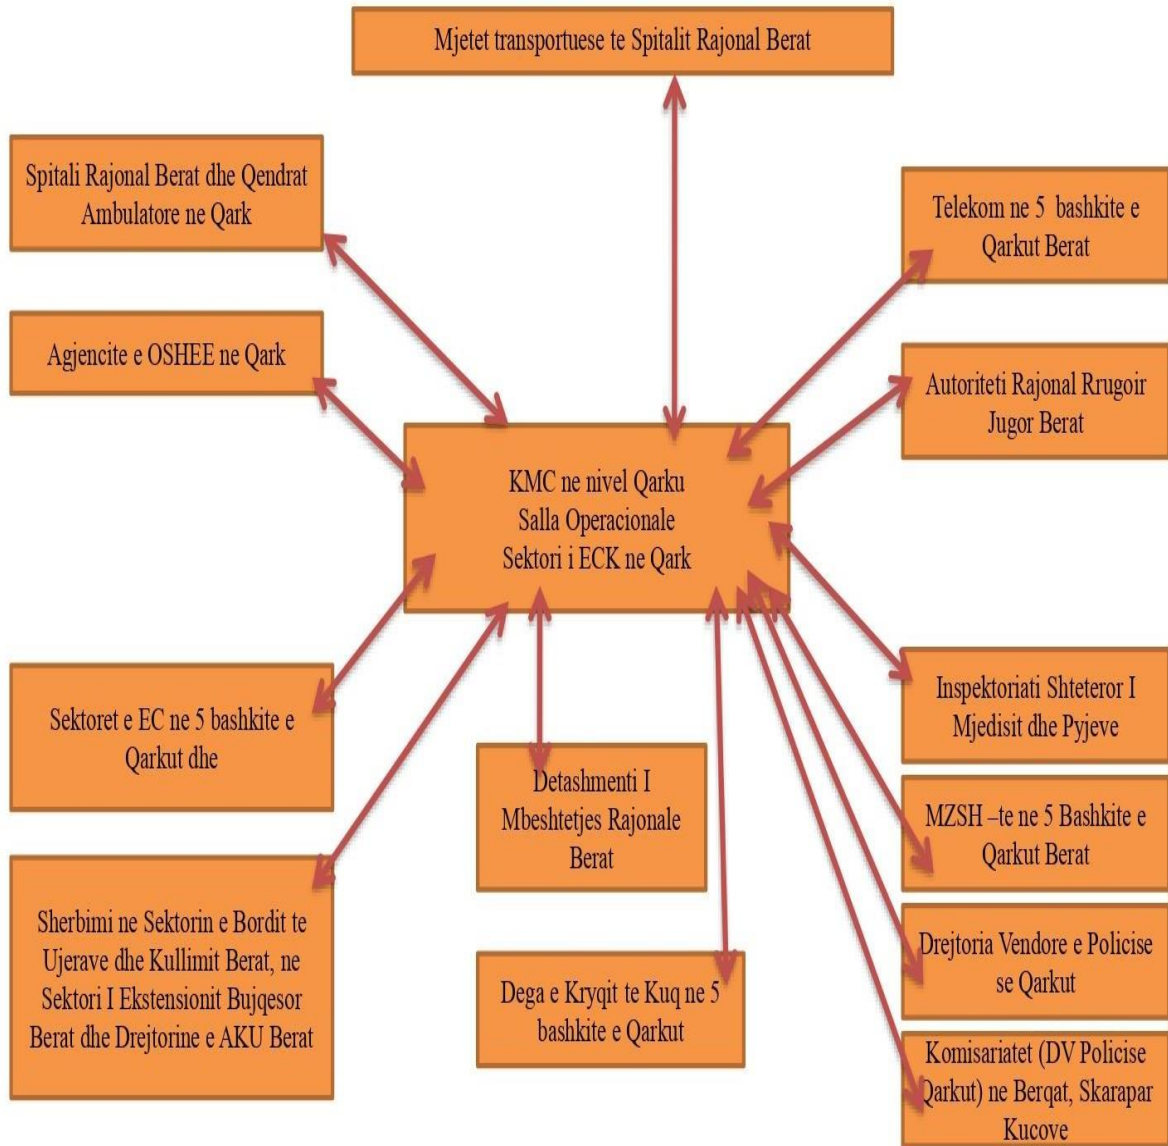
Mjetet transportuese te Spitalit Rajonal Berat

Spitali Rajonal Berat dhe Qendrat Ambulatore ne Qark

Telekom ne 5 bashkite e Qarkut Berat

Agjencite e OSHEE ne Qark

Autoriteti Rajonal Rrugoir Jugor Berat

KMC ne nivel Qarku
Salla Operacionale
Sektori i ECK ne Qark

Sektoret e EC ne 5 bashkite e Qarkut dhe

Inspektoriati Shteteror I Mjedisit dhe Pyjeve

Detashmenti I Mbeshtetjes Rajonale Berat

MZSH –te ne 5 Bashkite e Qarkut Berat

Sherbimi ne Sektorin e Bordit te Ujerave dhe Kullimit Berat, ne Sektori I Ekstensionit Bujqesor Berat dhe Drejtorine e AKU Berat

Dega e Kryqit te Kuq ne 5 bashkite e Qarkut

Drejtoria Vendore e Policise se Qarkut

Komisariatet (DV Policise Qarkut) ne Berqat, Skarapar Kucove